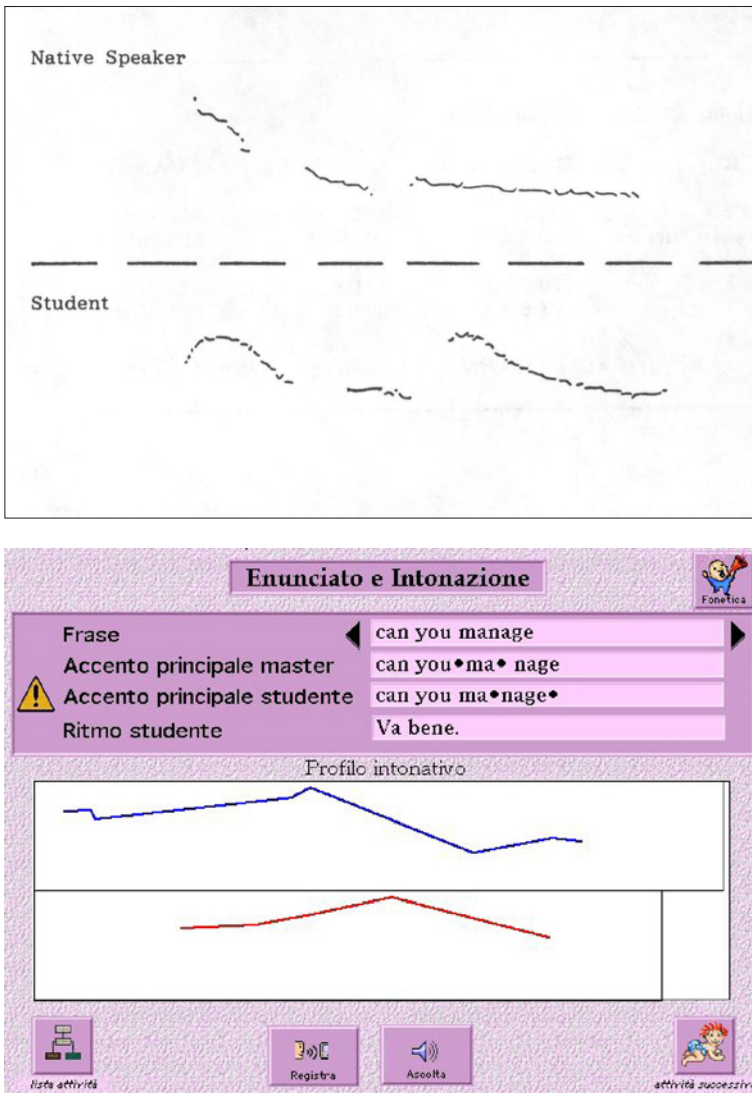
Native Speaker

Student

Enunciato e Intonazione

Fonetica

Frase
can you manage

Accento principale master
can you•ma• nage

Accento principale studente
can you ma•nage•

Ritmo studente
Va bene.

Profilo intonativo

lista attività

Registra

Ascolta

attività successiva